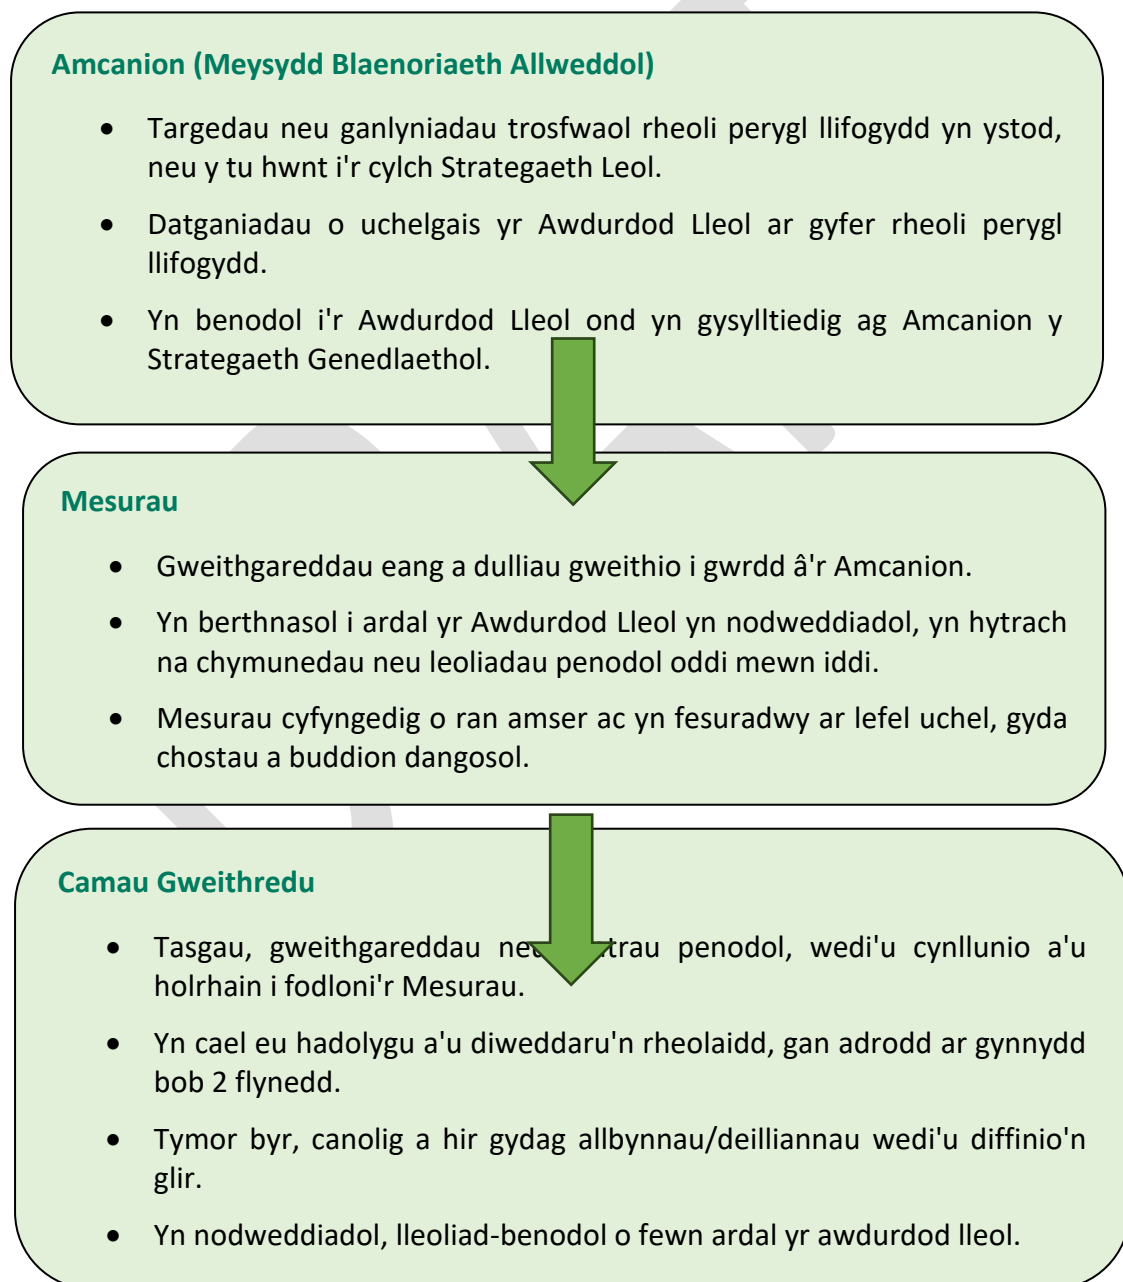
Amcanion (Meysydd Blaenoriaeth Allweddol)

- Targedau neu ganlyniadau trosfwaol rheoli perygl llifogydd yn ystod, neu y tu hwnt i'r cylch Strategaeth Leol.
- Datganiadau o uchelgais yr Awdurdod Lleol ar gyfer rheoli perygl llifogydd.
- Yn benodol i'r Awdurdod Lleol ond yn gysylltiedig ag Amcanion y Strategaeth Genedlaethol.

Mesurau

- Gweithgareddau eang a dulliau gweithio i gwrdd â'r Amcanion.
- Yn berthnasol i ardal yr Awdurdod Lleol yn nodweddiadol, yn hytrach na chymunedau neu leoliadau penodol oddi mewn iddi.
- Mesurau cyfyngedig o ran amser ac yn fesuradwy ar lefel uchel, gyda chostau a buddion dangosol.

Camau Gweithredu

- Tasgau, gweithgareddau ne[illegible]trau penodol, wedi'u cynllunio a'u holrhain i fodloni'r Mesurau.
- Yn cael eu hadolygu a'u diweddaru'n rheolaidd, gan adrodd ar gynnydd bob 2 flynedd.
- Tymor byr, canolig a hir gydag allbynnau/deilliannau wedi'u diffinio'n glir.
- Yn nodweddiadol, lleoliad-benodol o fewn ardal yr awdurdod lleol.